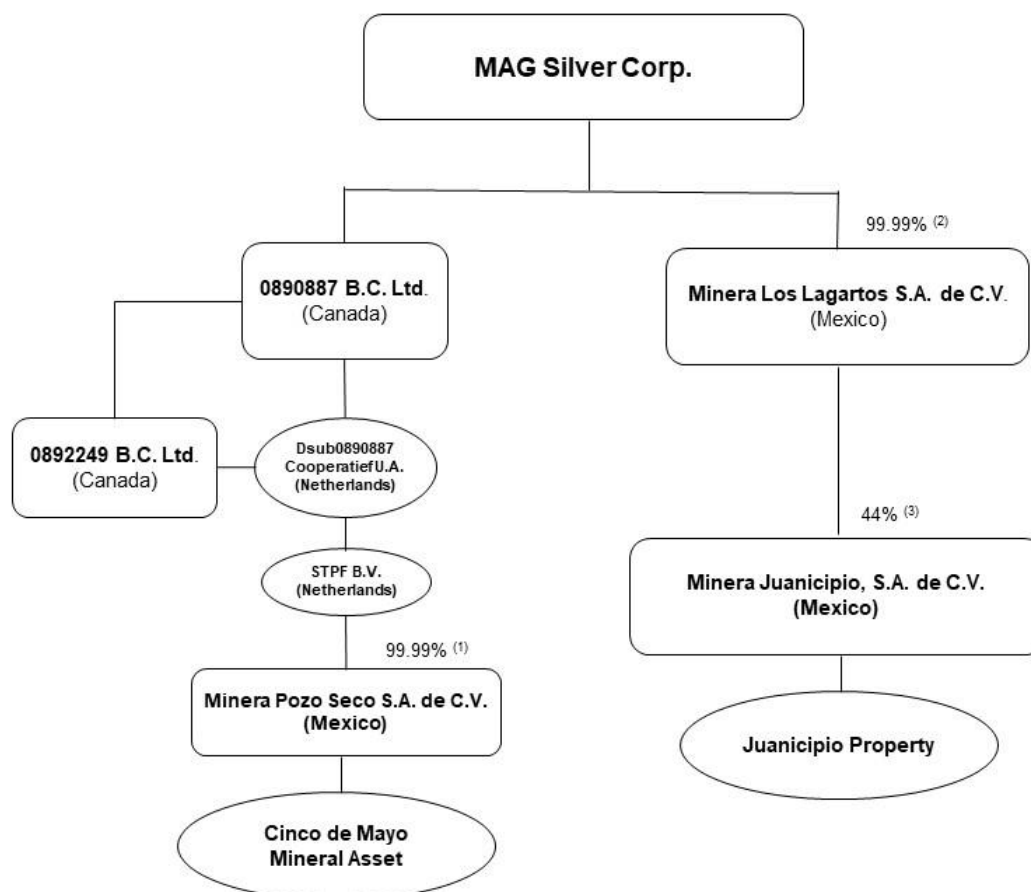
MAG Silver Corp.

0890887 B.C. Ltd.
(Canada)

99.99% $^{(2)}$

Minera Los Lagartos S.A. de C.V.
(Mexico)

0892249 B.C. Ltd.
(Canada)

Dsub0890887
CooperatiefU.A.
(Netherlands)

44% $^{(3)}$

STPF B.V.
(Netherlands)

Minera Juanicipio, S.A. de C.V.
(Mexico)

99.99% $^{(1)}$

Minera Pozo Seco S.A. de C.V.
(Mexico)

Juanicipio Property

Cinco de Mayo
Mineral Asset